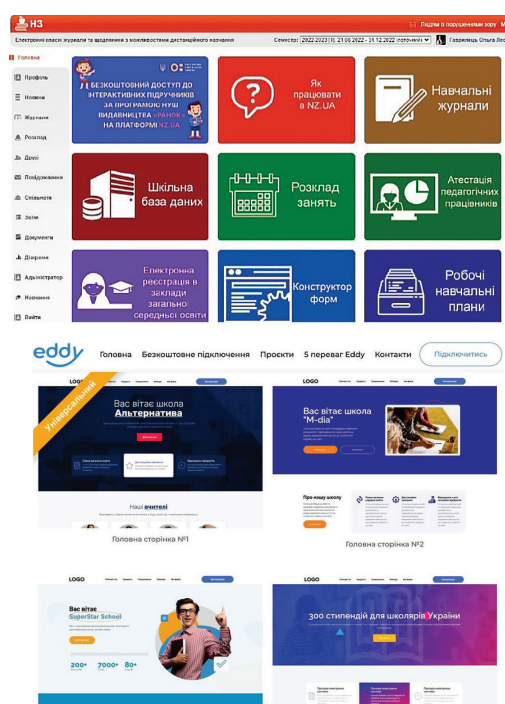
НЗ

Підтри в порушеннях зору

Електронні класні журнали та щоденники з можливостями дистанційного навчання

Семестр: 2022-2023 (I) 01.09.2022 - 31.12.2022 (поточний)

Гаврилець Ольга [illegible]

Головна

Профіль

Новини

Журнали

Розклад

Довідка

Повідомлення

Спільноти

Звіти

Документи

Діаграми

Адміністратор

Навчання

Вийти

БЕЗКОШТОВНИЙ ДОСТУП ДО ІНТЕРАКТИВНИХ ПІДРУЧНИКІВ ЗА ПРОГРАМОЮ НУШ ВИДАВНИЦТВА «РАНОК» НА ПЛАТФОРМІ NZ.UA

Як працювати в NZ.UA

Навчальні журнали

Шкільна база даних

Розклад занять

Атестація педагогічних працівників

Електронна реєстрація в заклади загально середньої освіти

Конструктор форм

Робочі навчальні плани

eddy

Головна

Безкоштовне підключення

Проєкти

5 переваг Eddy

Контакти

Підключитись

LOGO

Універсальний

Вас вітає школа Альтернатива

Наші вчителі

Головна сторінка №1

LOGO

Вас вітає школа "M-dia"

Про нашу школу

Головна сторінка №2

LOGO

Вас вітає SuperStar School

200+

7000+

50+

LOGO

300 стипендій для школярів України